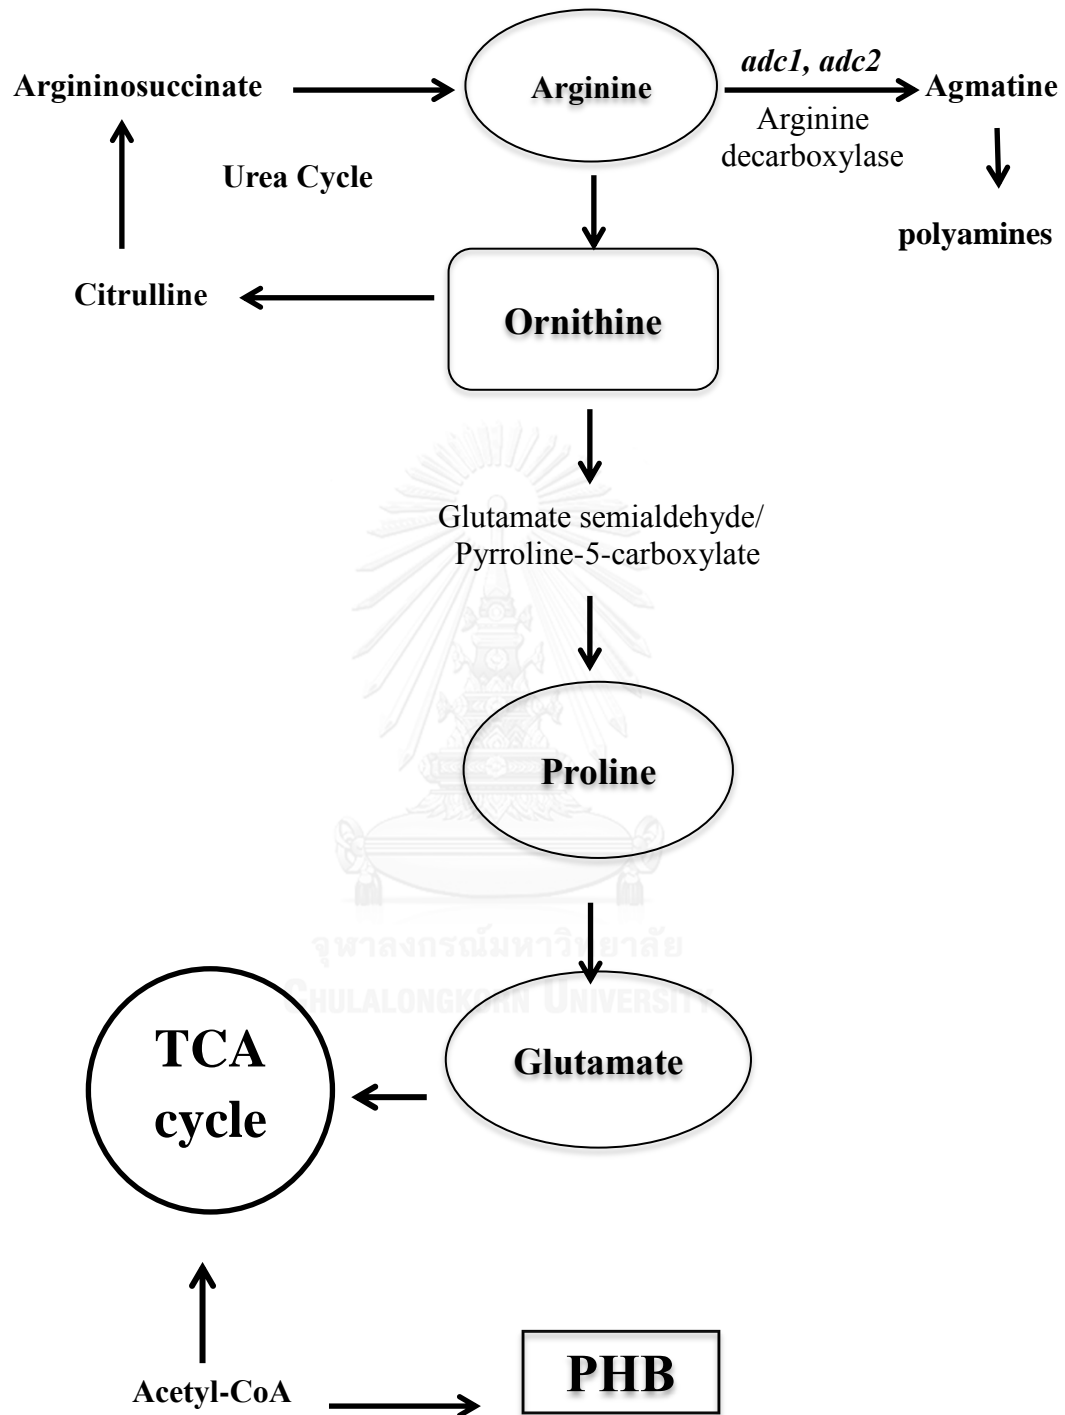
Argininosuccinate

Arginine

adc1, adc2

Arginine decarboxylase

Agmatine

Urea Cycle

polyamines

Citrulline

Ornithine

Glutamate semialdehyde/ Pyrroline-5-carboxylate

Proline

จุฬาลงกรณ์มหาวิทยาลัย
Chulalongkorn University

TCA cycle

Glutamate

Acetyl-CoA

PHB